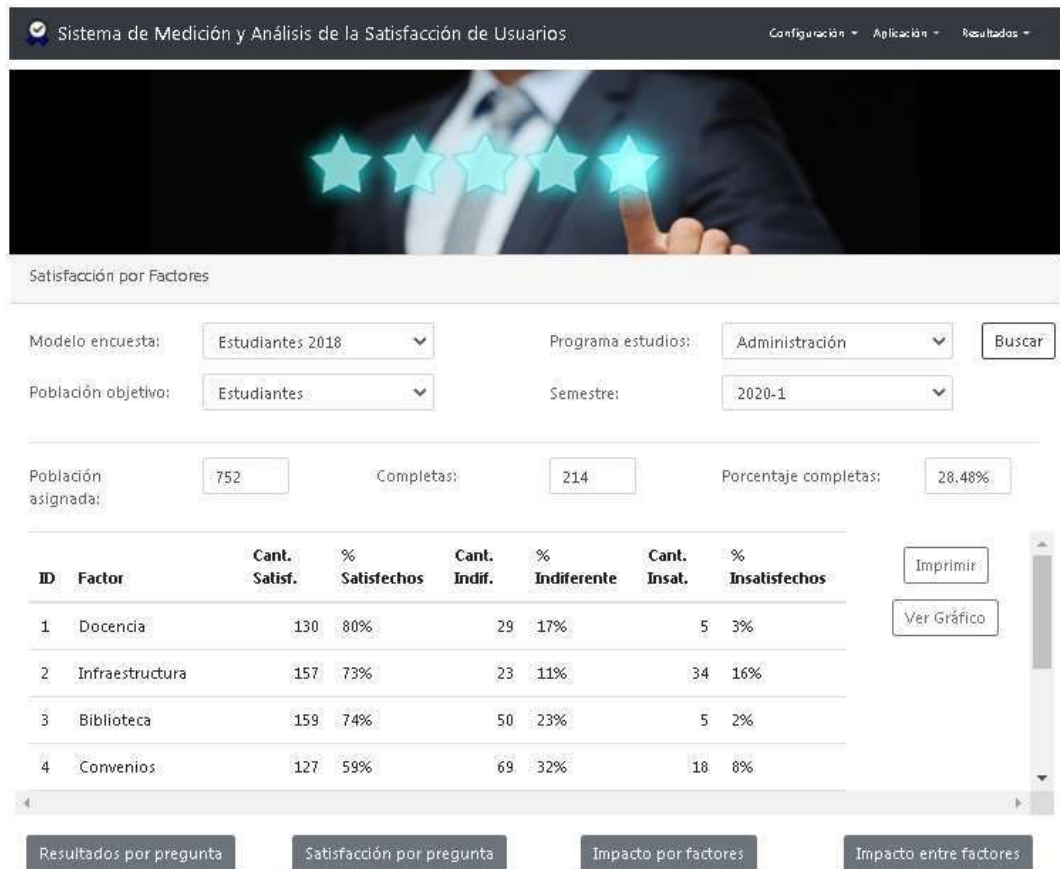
Sistema de Medición y Análisis de la Satisfacción de Usuarios

Configuración ▾ Aplicación ▾ Resultados ▾

Satisfacción por Factores

Modelo encuesta: Estudiantes 2018

Programa estudios: Administración

Buscar

Población objetivo: Estudiantes

Semestre: 2020-1

Población asignada: 752

Completas: 214

Porcentaje completas: 28.48%

| ID | Factor | Cant. Satisf. | % Satisfechos | Cant. Indif. | % Indiferente | Cant. Insat. | % Insatisfechos |
|---|---|---|---|---|---|---|---|
| 1 | Docencia | 130 | 80% | 29 | 17% | 5 | 3% |
| 2 | Infraestructura | 157 | 73% | 23 | 11% | 34 | 16% |
| 3 | Biblioteca | 159 | 74% | 50 | 23% | 5 | 2% |
| 4 | Convenios | 127 | 59% | 69 | 32% | 18 | 8% |

Imprimir

Ver Gráfico

Resultados por pregunta

Satisfacción por pregunta

Impacto por factores

Impacto entre factores